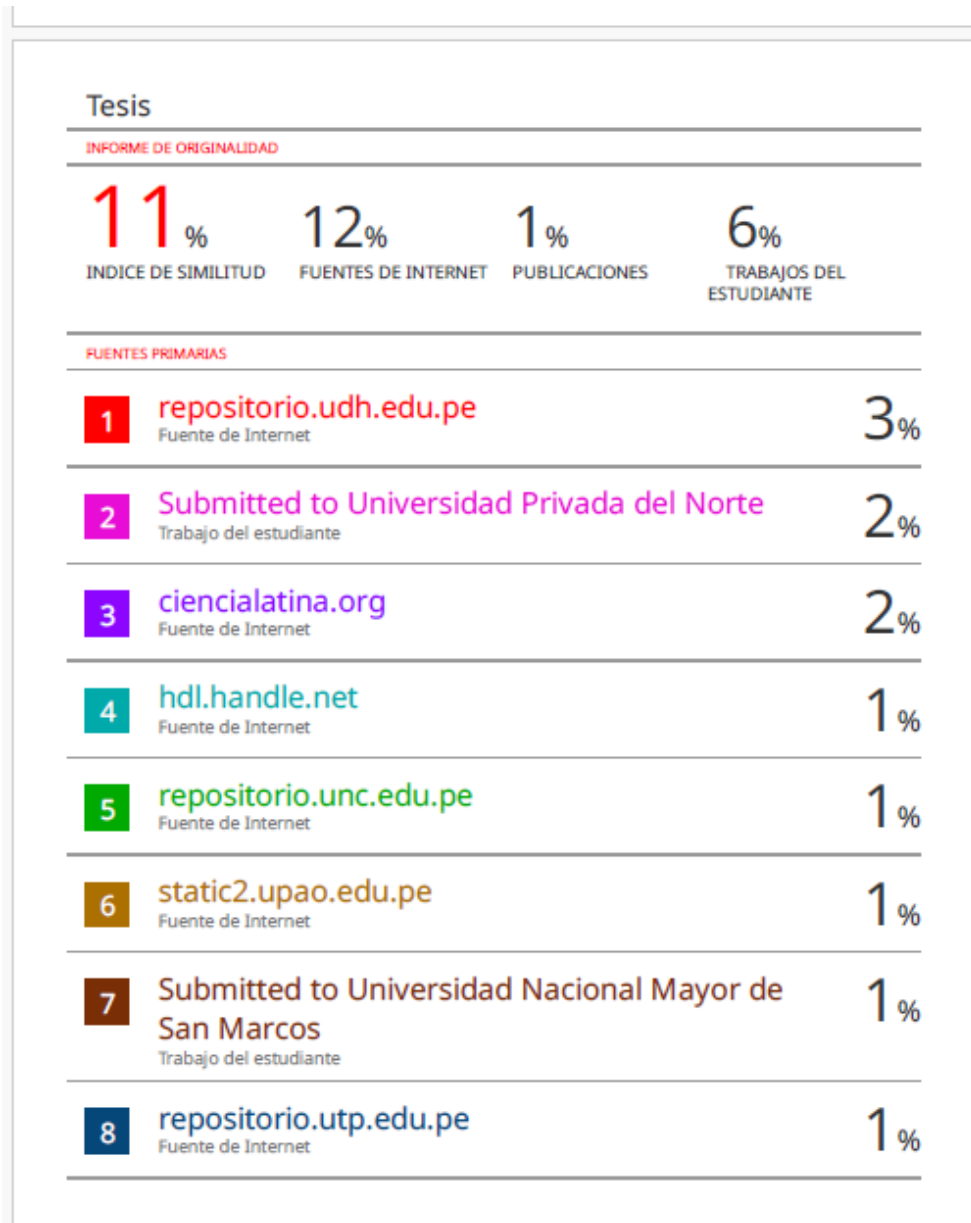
Tesis

INFORME DE ORIGINALIDAD

11%
INDICE DE SIMILITUD

12%
FUENTES DE INTERNET

1%
PUBLICACIONES

6%
TRABAJOS DEL ESTUDIANTE

FUENTES PRIMARIAS

| | | |
|---|---|---|
| 1 | repositorio.udh.edu.pe<br>Fuente de Internet | 3% |
| 2 | Submitted to Universidad Privada del Norte<br>Trabajo del estudiante | 2% |
| 3 | ciencialatina.org<br>Fuente de Internet | 2% |
| 4 | hdl.handle.net<br>Fuente de Internet | 1% |
| 5 | repositorio.unc.edu.pe<br>Fuente de Internet | 1% |
| 6 | static2.upao.edu.pe<br>Fuente de Internet | 1% |
| 7 | Submitted to Universidad Nacional Mayor de San Marcos<br>Trabajo del estudiante | 1% |
| 8 | repositorio.utp.edu.pe<br>Fuente de Internet | 1% |